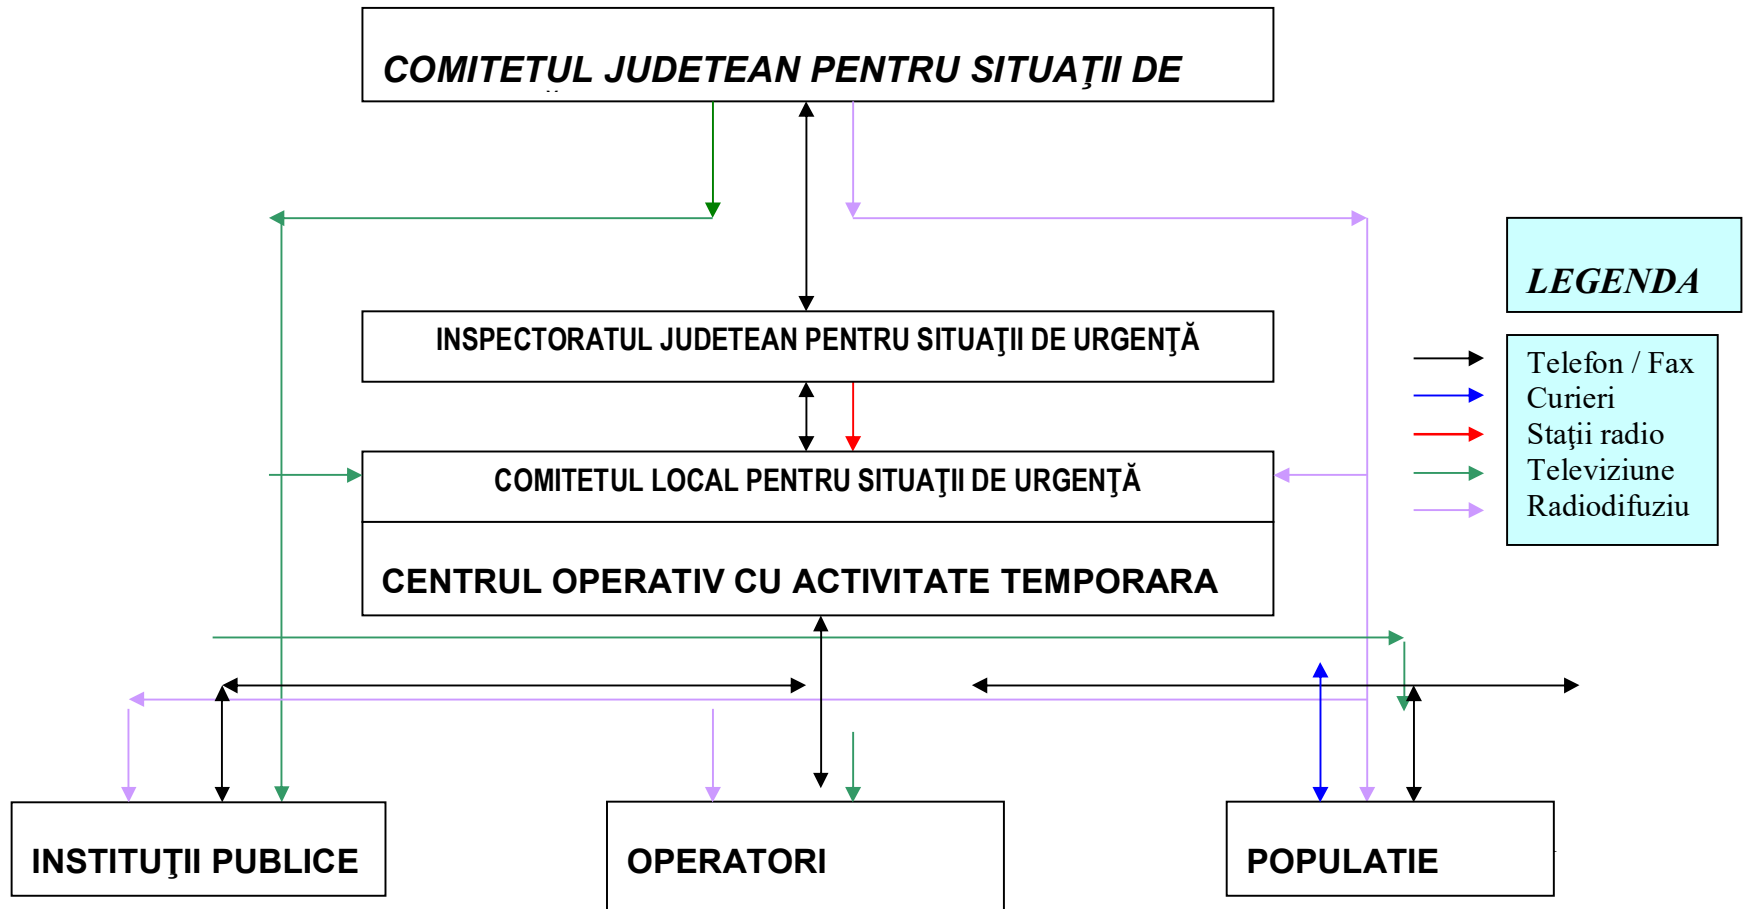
COMITETUL JUDETEAN PENTRU SITUAŢII DE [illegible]

LEGENDA

INSPECTORATUL JUDETEAN PENTRU SITUAŢII DE URGENŢĂ

Telefon / Fax
Curieri
Staţii radio
Televiziune
Radiodifuziu

COMITETUL LOCAL PENTRU SITUAŢII DE URGENŢĂ

CENTRUL OPERATIV CU ACTIVITATE TEMPORARA

INSTITUŢII PUBLICE

OPERATORI

POPULATIE